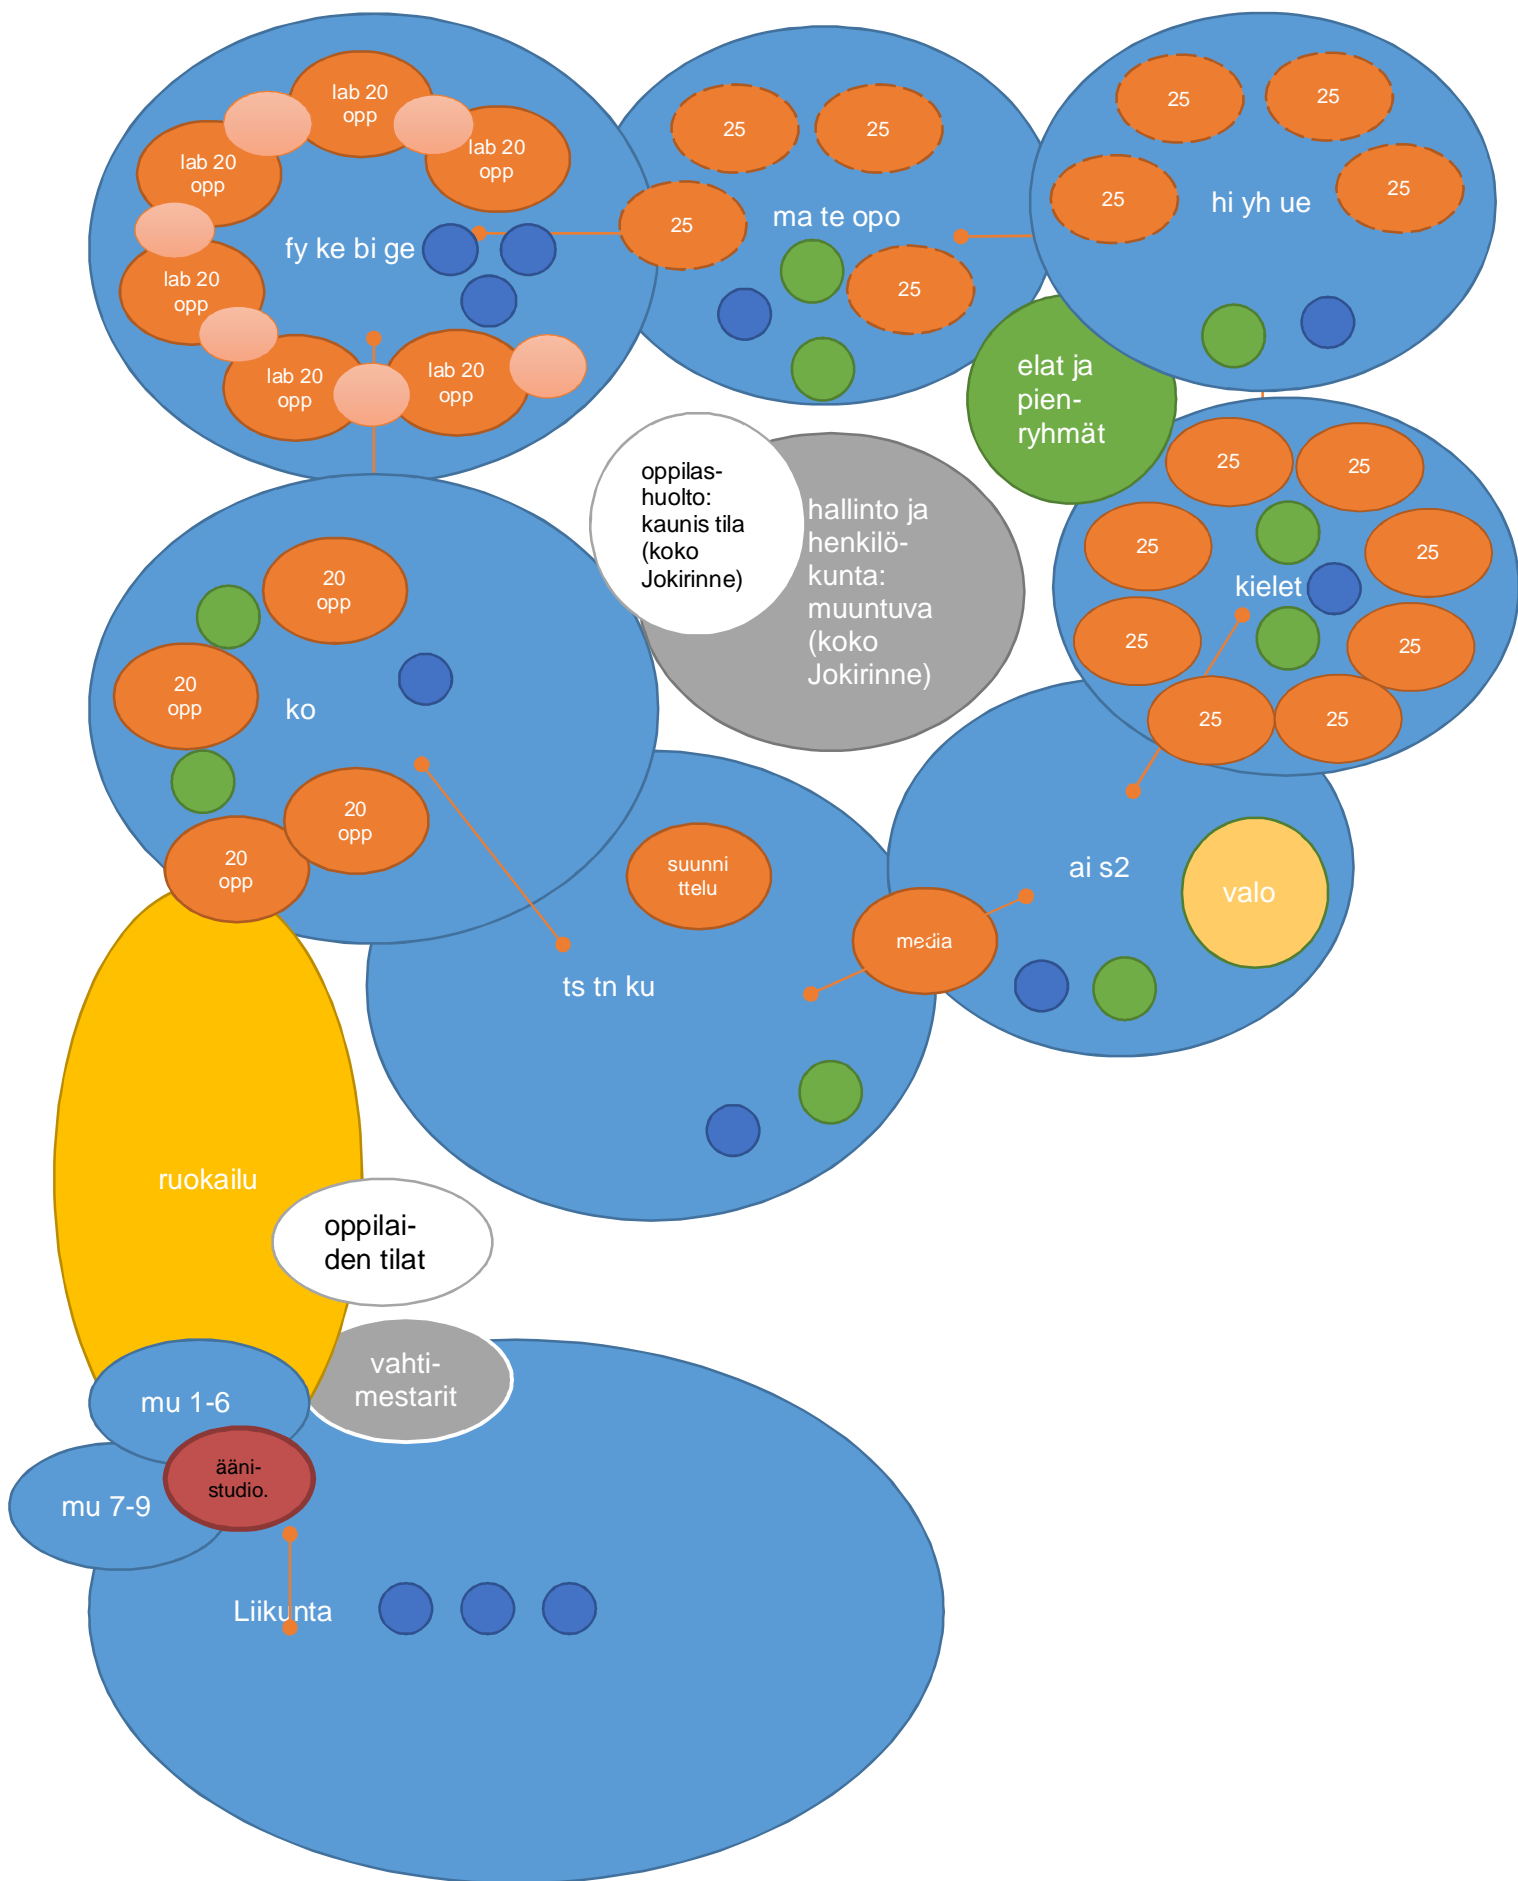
lab 20 opp

lab 20 opp

lab 20 opp

fy ke bi ge

lab 20 opp

lab 20 opp

lab 20 opp

25

25

25

ma te opo

25

25

25

25

hi yh ue

25

elat ja pien-ryhmät

oppilas-huolto: kaunis tila (koko Jokirinne)

hallinto ja henkilö-kunta: muuntuva (koko Jokirinne)

25

25

25

25

kielet

25

25

25

25

25

20 opp

20 opp

ko

20 opp

20 opp

suunni ttelu

media

ts tn ku

ai s2

valo

ruokailu

oppilai-den tilat

vahti-mestarit

mu 1-6

ääni-studio.

mu 7-9

Liikunta